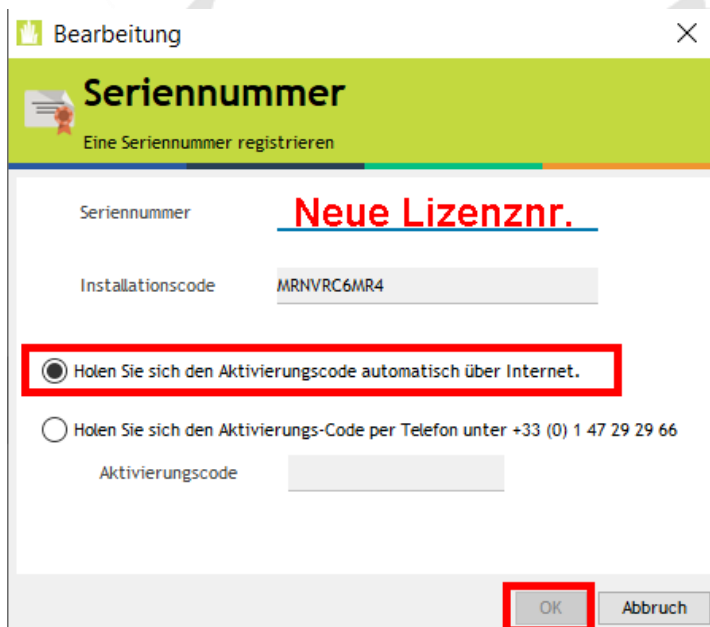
Bearbeitung

Seriennummer

Eine Seriennummer registrieren

Seriennummer

Neue Lizenznr.

Installationscode

MRNVRC6MR4

Holen Sie sich den Aktivierungscode automatisch über Internet.

Holen Sie sich den Aktivierungs-Code per Telefon unter +33 (0) 1 47 29 29 66

Aktivierungscode

OK

Abbruch